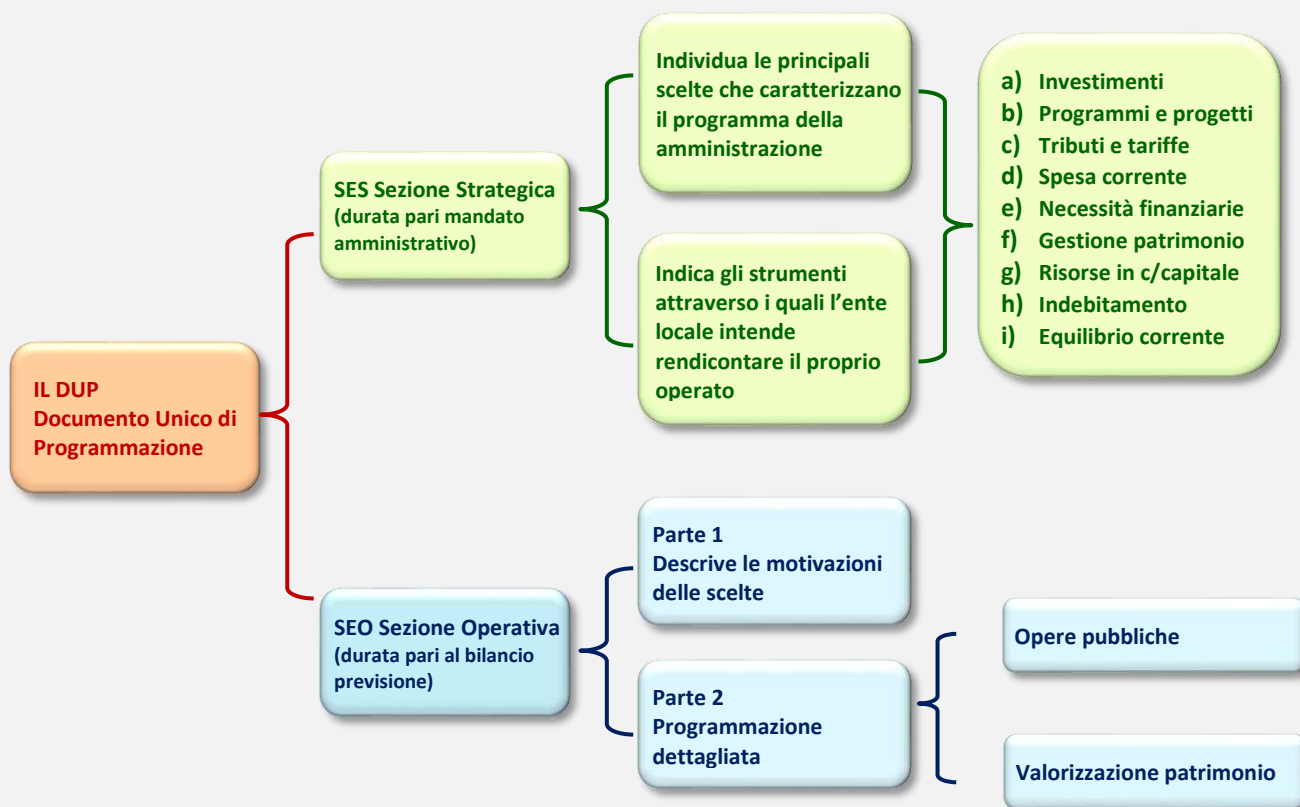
IL DUP
Documento Unico di Programmazione

SES Sezione Strategica
(durata pari mandato amministrativo)

Individua le principali scelte che caratterizzano il programma della amministrazione

Indica gli strumenti attraverso i quali l'ente locale intende rendicontare il proprio operato

a) Investimenti
b) Programmi e progetti
c) Tributi e tariffe
d) Spesa corrente
e) Necessità finanziarie
f) Gestione patrimonio
g) Risorse in c/capitale
h) Indebitamento
i) Equilibrio corrente

SEO Sezione Operativa
(durata pari al bilancio previsione)

Parte 1
Descrive le motivazioni delle scelte

Parte 2
Programmazione dettagliata

Opere pubbliche

Valorizzazione patrimonio